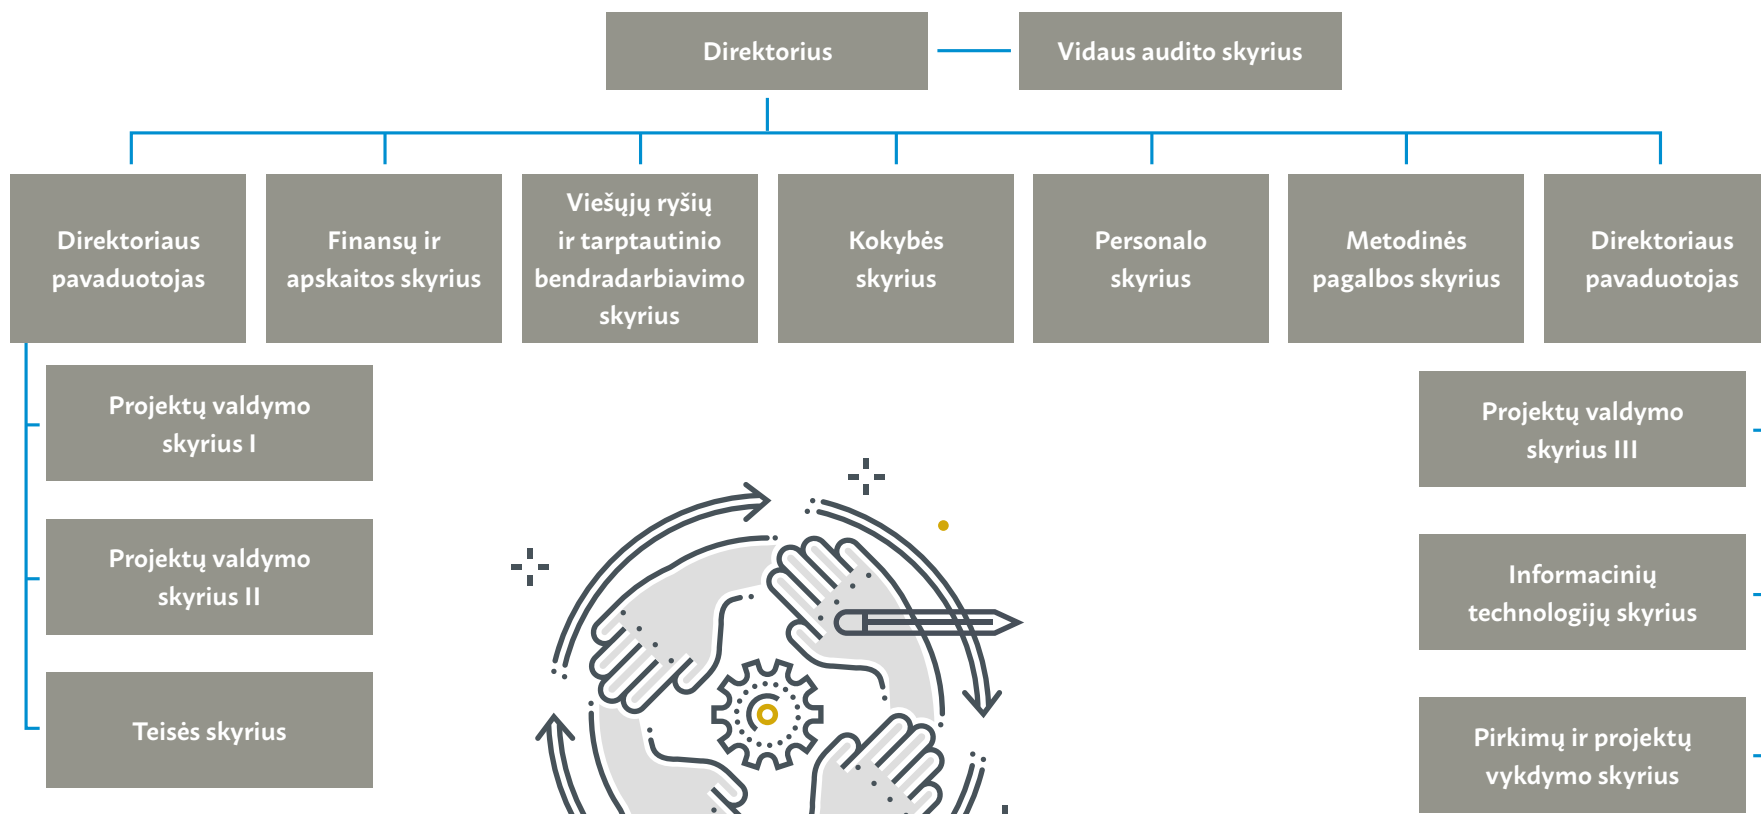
Direktorius

Vidaus audito skyrius

Direktoriaus pavaduotojas

Finansų ir apskaitos skyrius

Viešųjų ryšių ir tarptautinio bendradarbiavimo skyrius

Kokybės skyrius

Personalo skyrius

Metodinės pagalbos skyrius

Direktoriaus pavaduotojas

Projektų valdymo skyrius I

Projektų valdymo skyrius II

Teisės skyrius

Projektų valdymo skyrius III

Informacinių technologijų skyrius

Pirkimų ir projektų vykdymo skyrius